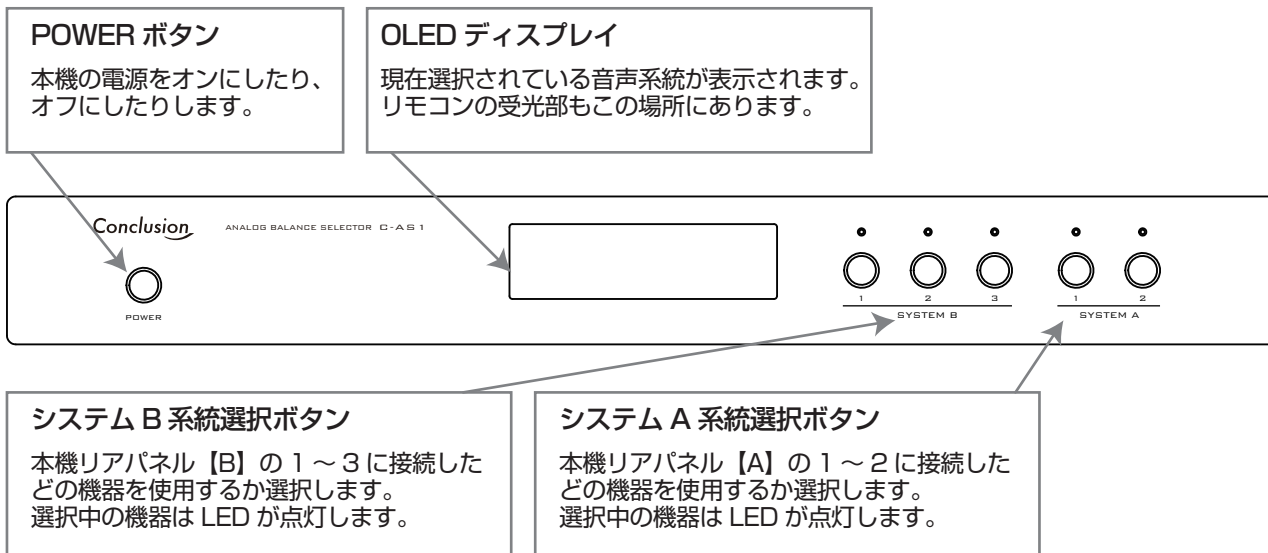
POWER ボタン

本機の電源をオンにしたり、オフにしたりします。

OLED ディスプレイ

現在選択されている音声系統が表示されます。リモコンの受光部もこの場所にあります。

Conclusion ANALOG BALANCE SELECTOR C-AS1

POWER

1 2 3
SYSTEM B

1 2
SYSTEM A

システム B 系統選択ボタン

本機リアパネル【B】の 1 ～ 3 に接続したどの機器を使用するか選択します。
選択中の機器は LED が点灯します。

システム A 系統選択ボタン

本機リアパネル【A】の 1 ～ 2 に接続したどの機器を使用するか選択します。
選択中の機器は LED が点灯します。